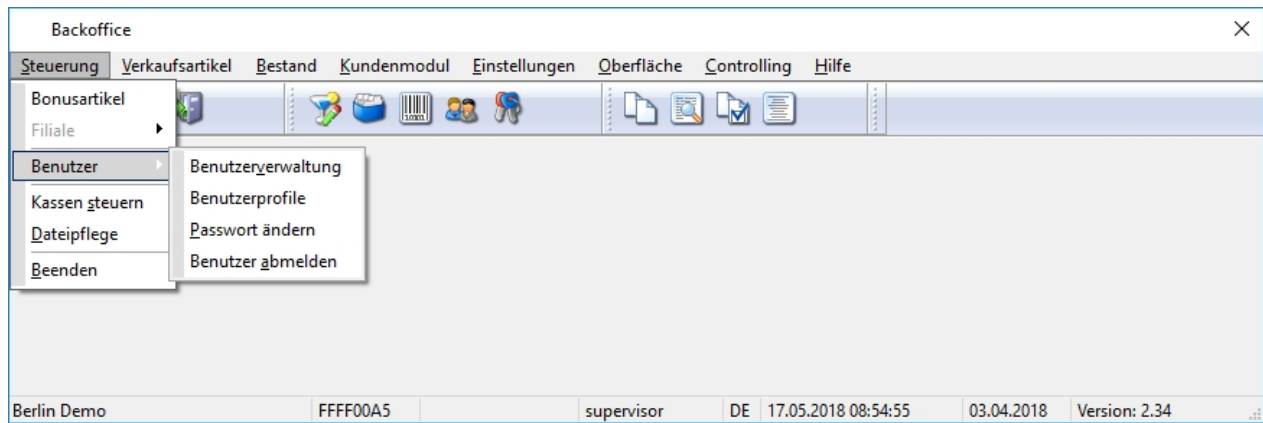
Backoffice

×

Steuerung Verkaufsartikel Bestand Kundenmodul Einstellungen Oberfläche Controlling Hilfe

Bonusartikel
Filiale
Benutzer
Kassen steuern
Dateipflege
Beenden

Benutzerverwaltung
Benutzerprofile
Passwort ändern
Benutzer abmelden

Berlin Demo | FFFF00A5 | supervisor | DE | 17.05.2018 08:54:55 | 03.04.2018 | Version: 2.34